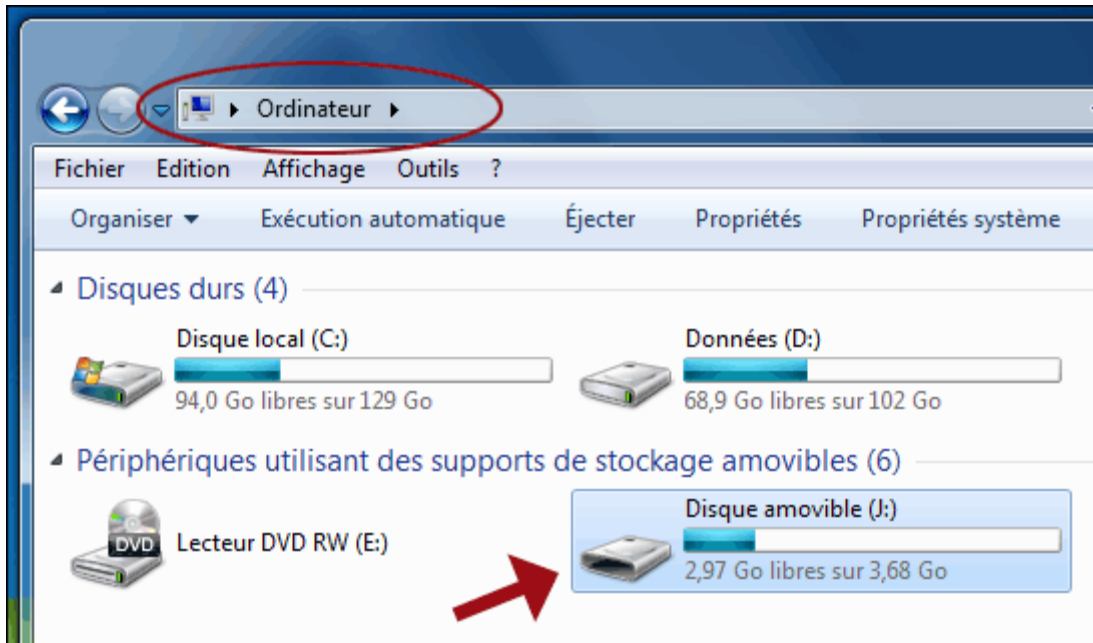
Ordinateur

Fichier Edition Affichage Outils ?

Organiser Exécution automatique Éjecter Propriétés Propriétés système

Disques durs (4)

Disque local (C:)
94,0 Go libres sur 129 Go

Données (D:)
68,9 Go libres sur 102 Go

Périphériques utilisant des supports de stockage amovibles (6)

DVD
Lecteur DVD RW (E:)

Disque amovible (J:)
2,97 Go libres sur 3,68 Go